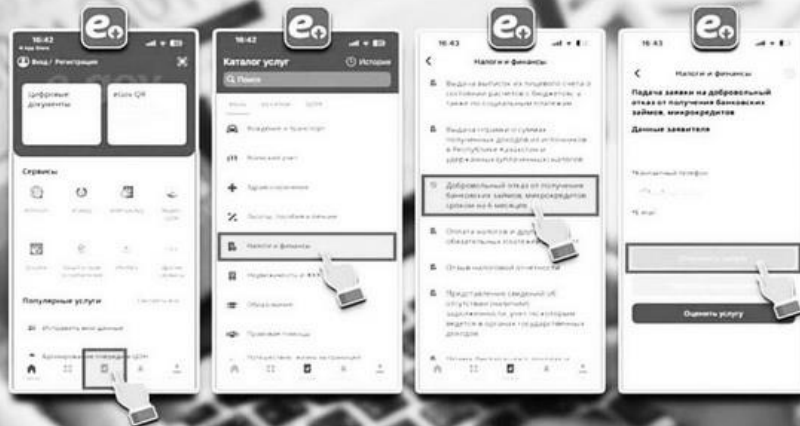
16:42

Вход / Регистрация

Цифровые документы

eGov QR

Сервисы

Популярные услуги

16:42

Каталог услуг

История

Поиск

Налоги и финансы

16:43

Налоги и финансы

Добровольный отказ от получения банковских займов, микрокредитов сроком на 6 месяцев

16:43

Налоги и финансы

Подача заявки на добровольный отказ от получения банковских займов, микрокредитов

Данные заявителя

Оценить услугу